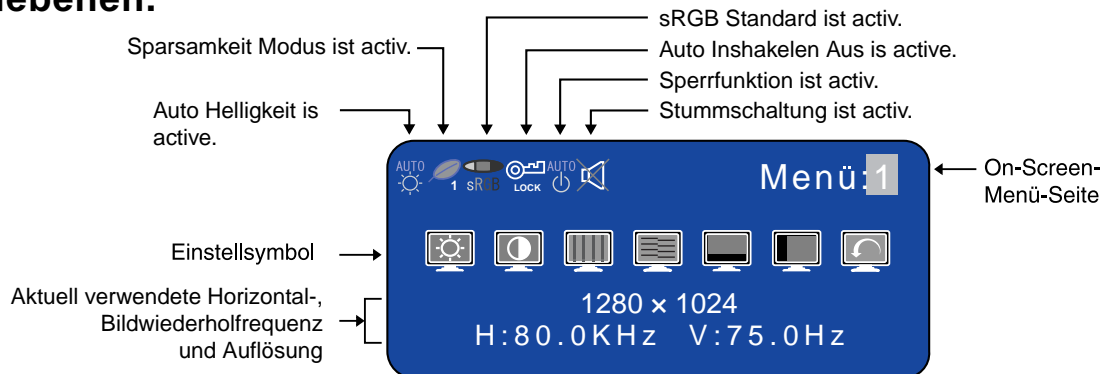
geben.

sRGB Standard ist activ.

Sparsamkeit Modus ist activ.

Auto Inshakelen Aus is active.

Sperrfunktion ist activ.

Auto Helligkeit is active.

Stummschaltung ist activ.

AUTO

1 sRGB

LOCK

AUTO

Menü:1

On-Screen-Menü-Seite

Einstellsymbol

Aktuell verwendete Horizontal-, Bildwiederholfrequenz und Auflösung

1280 × 1024

H:80.0KHz V:75.0Hz